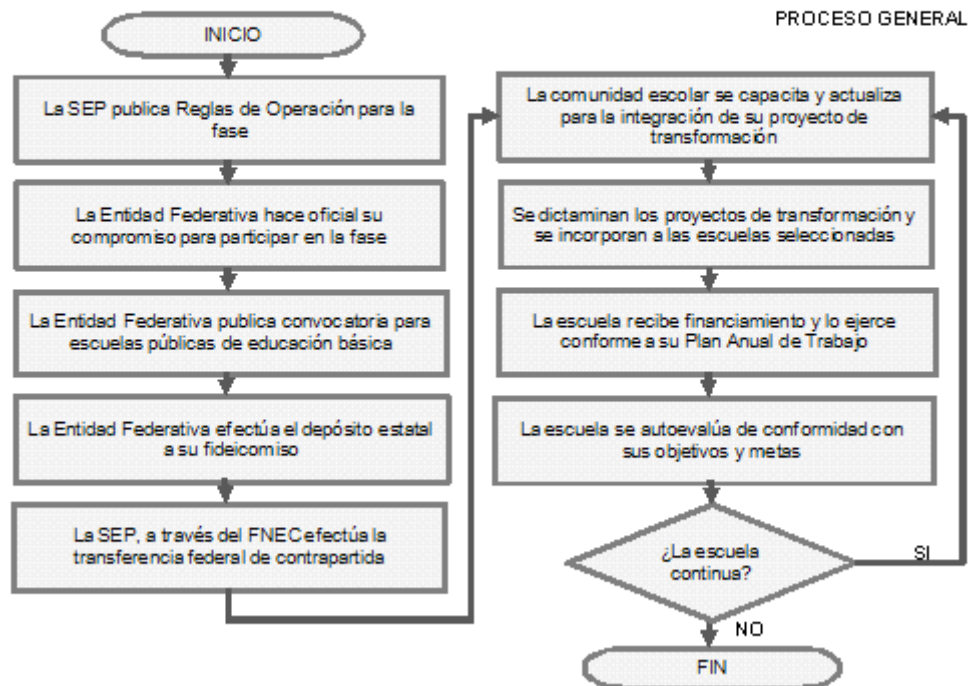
PROCESO GENERAL

INICIO

La SEP publica Reglas de Operación para la fase

La Entidad Federativa hace oficial su compromiso para participar en la fase

La Entidad Federativa publica convocatoria para escuelas públicas de educación básica

La Entidad Federativa efectúa el depósito estatal a su fideicomiso

La SEP, a través del FNEC efectúa la transferencia federal de contrapartida

La comunidad escolar se capacita y actualiza para la integración de su proyecto de transformación

Se dictaminan los proyectos de transformación y se incorporan a las escuelas seleccionadas

La escuela recibe financiamiento y lo ejerce conforme a su Plan Anual de Trabajo

La escuela se autoevalúa de conformidad con sus objetivos y metas

¿La escuela continua?

SI

NO

FIN